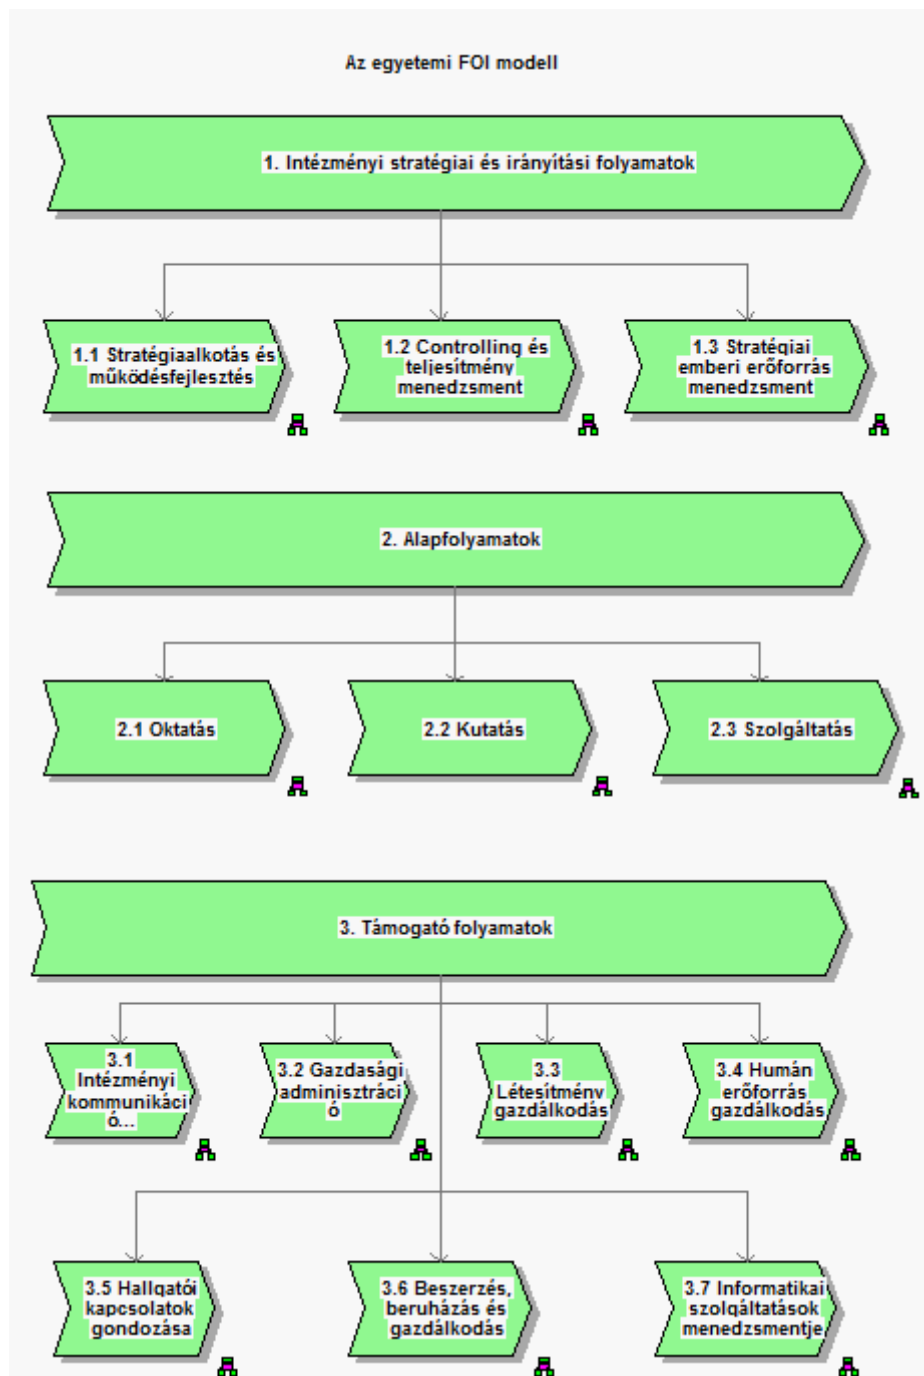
Az egyetemi FOI modell

1. Intézményi stratégiai és irányítási folyamatok

1.1 Stratégiaalkotás és működésfejlesztés

1.2 Controlling és teljesítmény menedzsment

1.3 Stratégiai emberi erőforrás menedzsment

2. Alapfolyamatok

2.1 Oktatás

2.2 Kutatás

2.3 Szolgáltatás

3. Támogató folyamatok

3.1 Intézményi kommunikáció...

3.2 Gazdasági adminisztráció

3.3 Létesítmény gazdálkodás

3.4 Humán erőforrás gazdálkodás

3.5 Hallgatói kapcsolatok gondozása

3.6 Beszerzés, beruházás és gazdálkodás

3.7 Informatikai szolgáltatások menedzsmentje